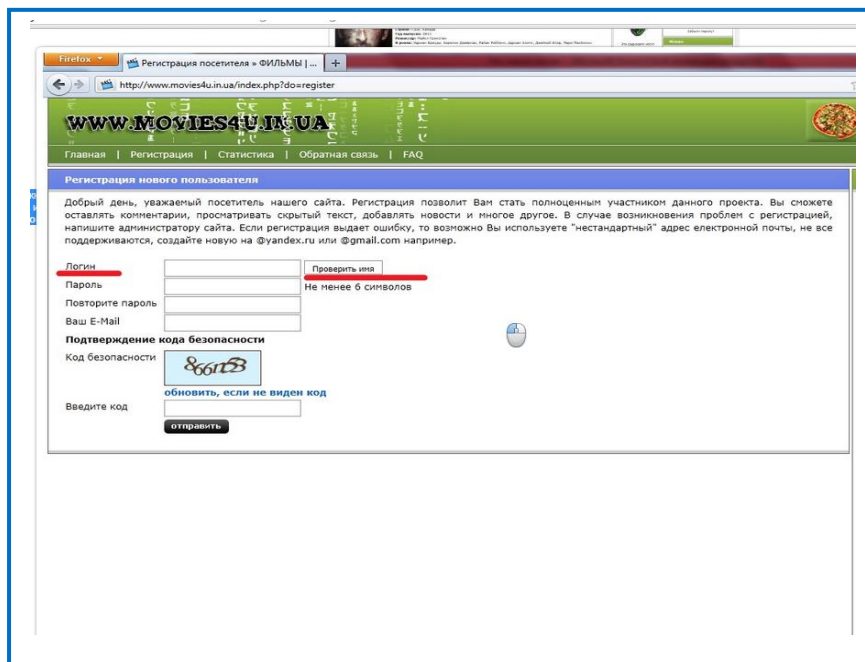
Firefox

Регистрация посетителя » ФИЛЬМЫ | ...

http://www.movies4u.in.ua/index.php?do=register

WWW.MOVIES4U.IN.UA

Главная | Регистрация | Статистика | Обратная связь | FAQ

Регистрация нового пользователя

Добрый день, уважаемый посетитель нашего сайта. Регистрация позволит Вам стать полноценным участником данного проекта. Вы сможете оставлять комментарии, просматривать скрытый текст, добавлять новости и многое другое. В случае возникновения проблем с регистрацией, напишите администратору сайта. Если регистрация выдает ошибку, то возможно Вы используете "нестандартный" адрес електронной почты, не все поддерживаются, создайте новую на @yandex.ru или @gmail.com например.

Логин
Проверить имя
Пароль
Не менее 6 символов
Повторите пароль
Ваш E-Mail

Подтверждение кода безопасности

Код безопасности
866n23
обновить, если не виден код
Введите код
отправить